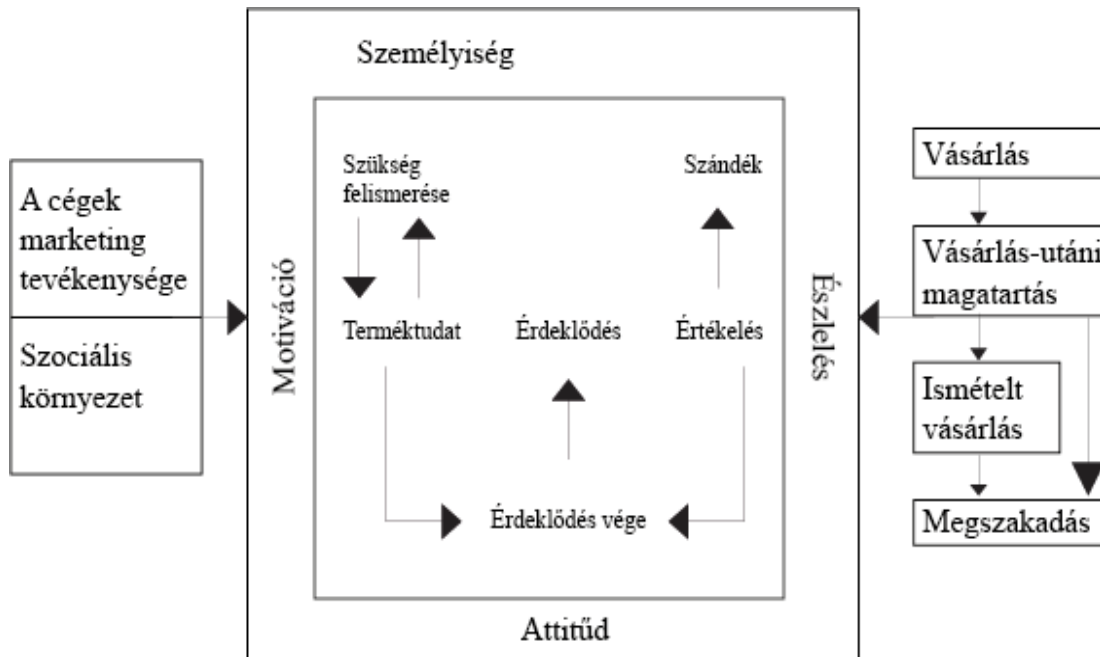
Személyiség

A cégek marketing tevékenysége

Szociális környezet

Motiváció

Szükség felismerése

Szándék

Terméktudat

Érdeklődés

Értékelés

Érdeklődés vége

Attitűd

Észlelés

Vásárlás

Vásárlás-utáni magatartás

Ismételt vásárlás

Megszakadás